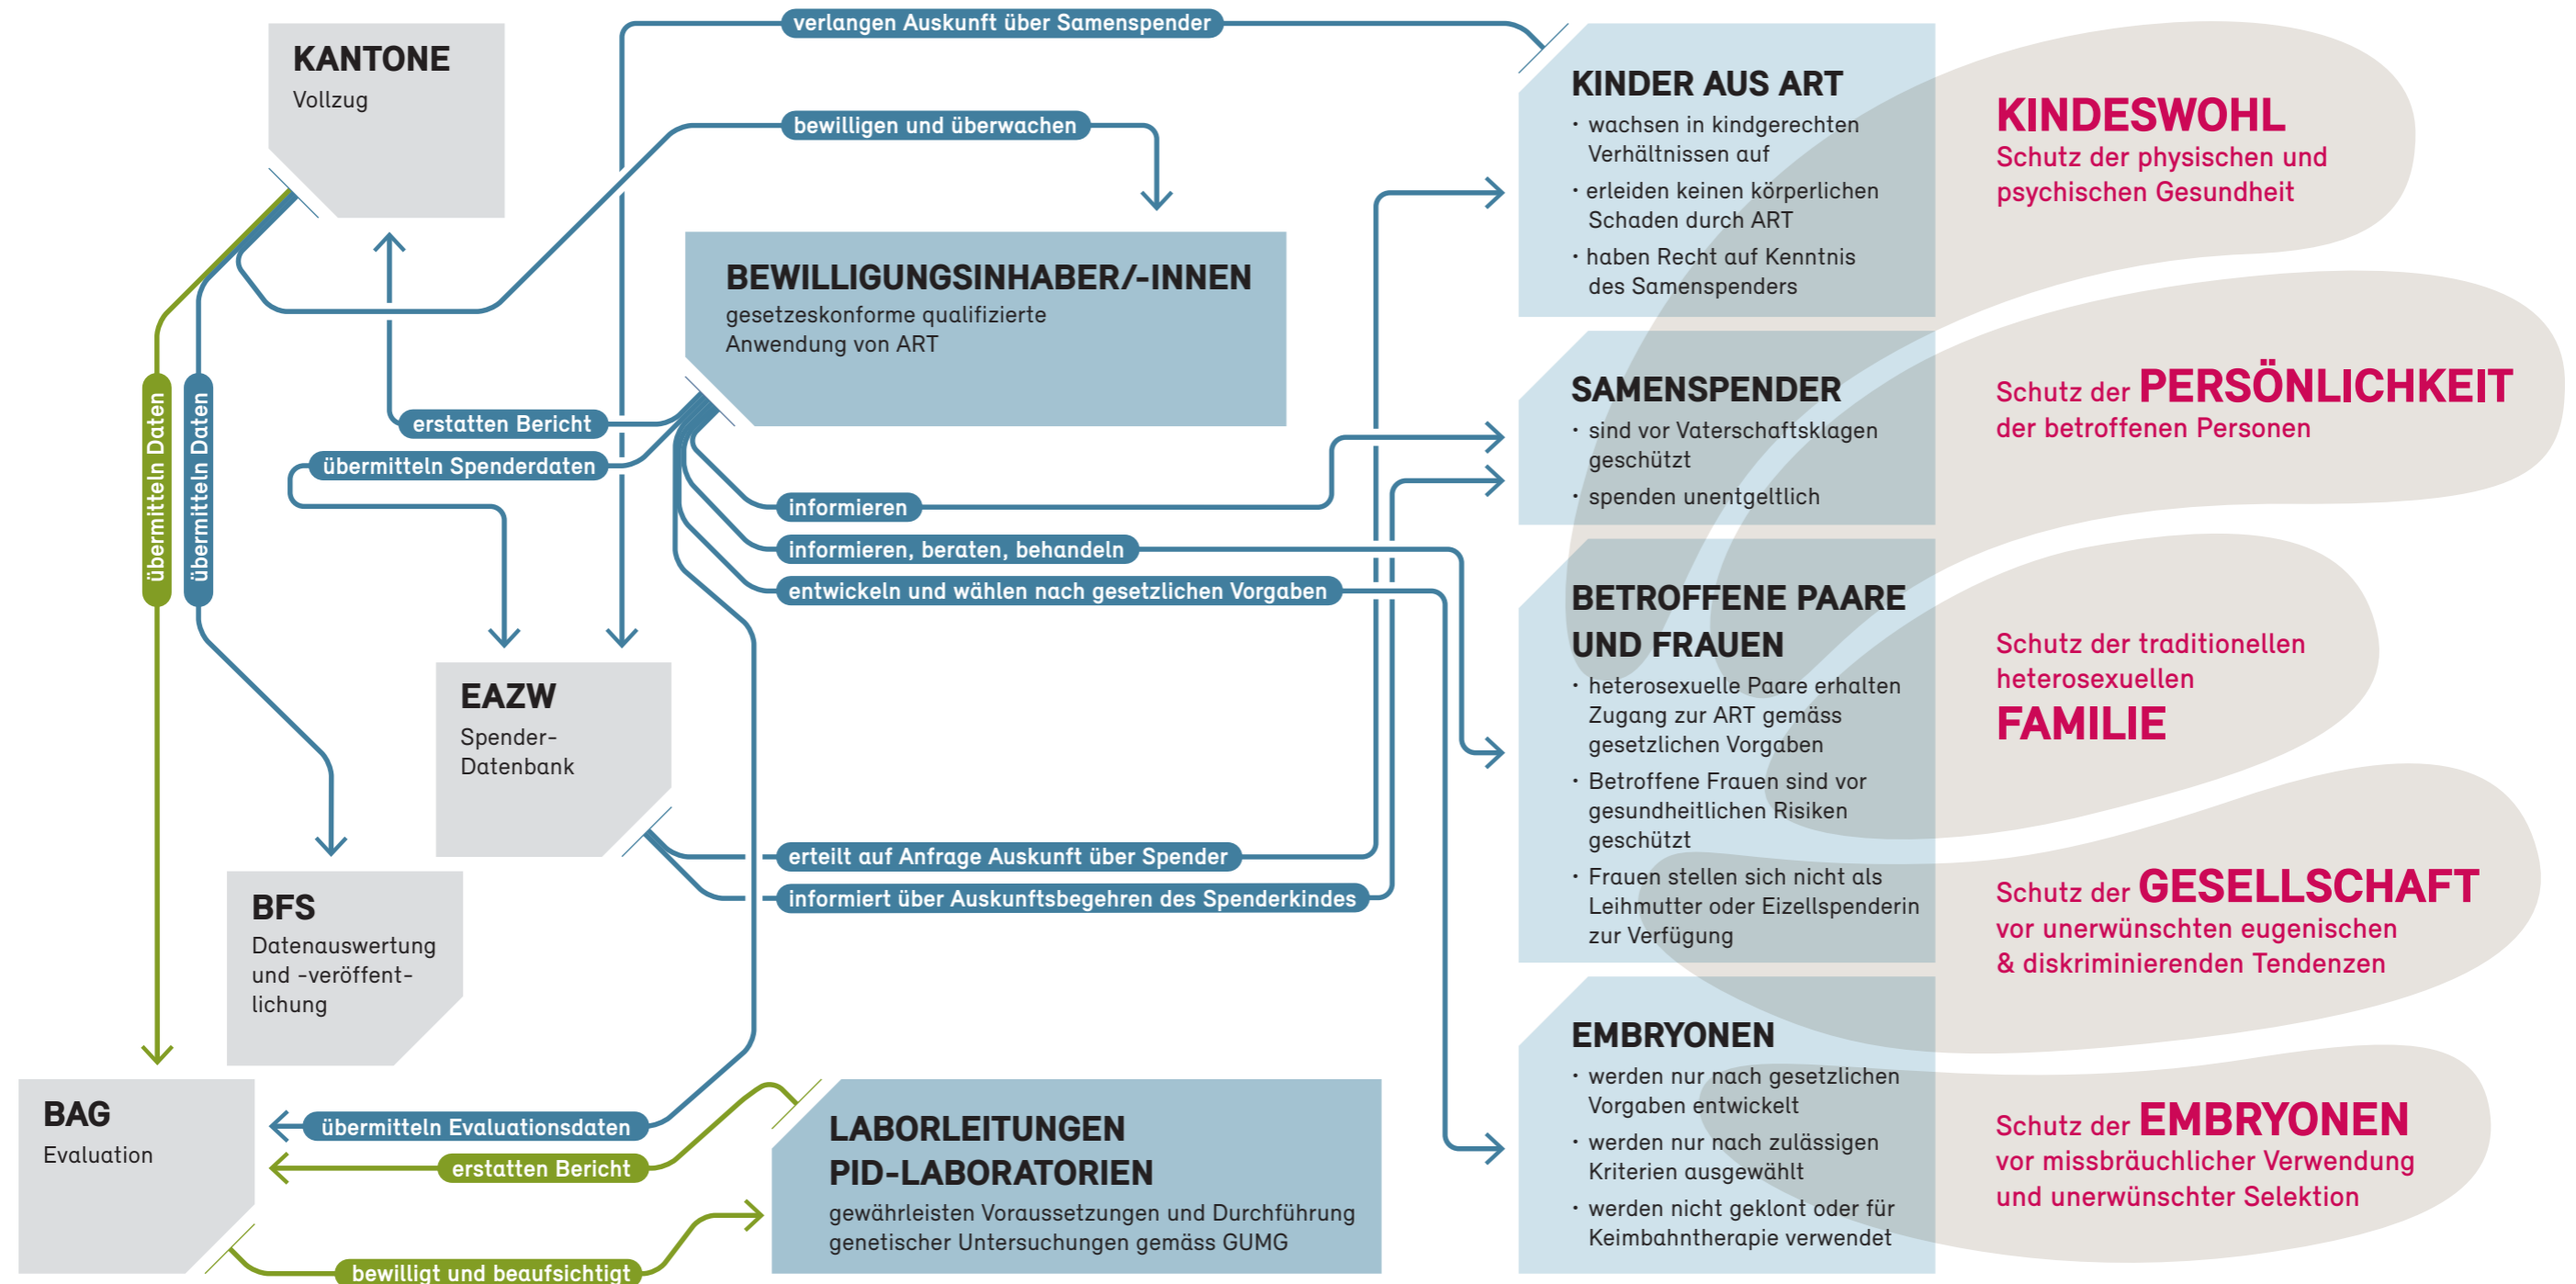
KANTONE
Vollzug

verlangen Auskunft über Samenspender

bewilligen und überwachen

BEWILLIGUNGSINHABER/-INNEN
gesetzeskonforme qualifizierte Anwendung von ART

übermitteln Daten

übermitteln Daten

erstatten Bericht

übermitteln Spenderdaten

informieren

informieren, beraten, behandeln

entwickeln und wählen nach gesetzlichen Vorgaben

EAZW
Spender-Datenbank

BFS
Datenauswertung und -veröffentlichung

erteilt auf Anfrage Auskunft über Spender

informiert über Auskunftsbegehren des Spenderkindes

BAG
Evaluation

übermitteln Evaluationsdaten

erstatten Bericht

bewilligt und beaufsichtigt

LABORLEITUNGEN
PID-LABORATORIEN
gewährleisten Voraussetzungen und Durchführung genetischer Untersuchungen gemäss GUMG

KINDER AUS ART
· wachsen in kindgerechten Verhältnissen auf
· erleiden keinen körperlichen Schaden durch ART
· haben Recht auf Kenntnis des Samenspenders

SAMENSPENDER
· sind vor Vaterschaftsklagen geschützt
· spenden unentgeltlich

BETROFFENE PAARE UND FRAUEN
· heterosexuelle Paare erhalten Zugang zur ART gemäss gesetzlichen Vorgaben
· Betroffene Frauen sind vor gesundheitlichen Risiken geschützt
· Frauen stellen sich nicht als Leihmutter oder Eizellspenderin zur Verfügung

EMBRYONEN
· werden nur nach gesetzlichen Vorgaben entwickelt
· werden nur nach zulässigen Kriterien ausgewählt
· werden nicht geklont oder für Keimbahntherapie verwendet

KINDESWOHL
Schutz der physischen und psychischen Gesundheit

Schutz der PERSÖNLICHKEIT der betroffenen Personen

Schutz der traditionellen heterosexuellen FAMILIE

Schutz der GESELLSCHAFT vor unerwünschten eugenischen & diskriminierenden Tendenzen

Schutz der EMBRYONEN vor missbräuchlicher Verwendung und unerwünschter Selektion